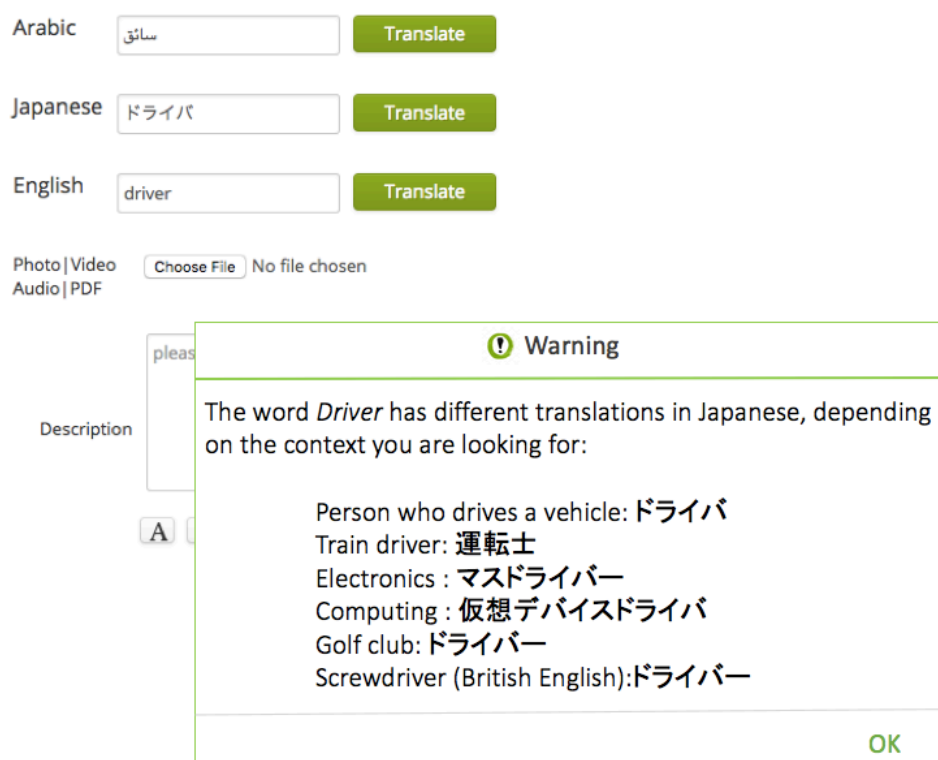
Arabic سائق Translate

Japanese ドライバ Translate

English driver Translate

Photo | Video Audio | PDF Choose File No file chosen

pleas

Description

A

Warning

The word *Driver* has different translations in Japanese, depending on the context you are looking for:

Person who drives a vehicle: ドライバ
Train driver: 運転士
Electronics : マスドライバー
Computing : 仮想デバイスドライバ
Golf club: ドライバー
Screwdriver (British English):ドライバー

OK